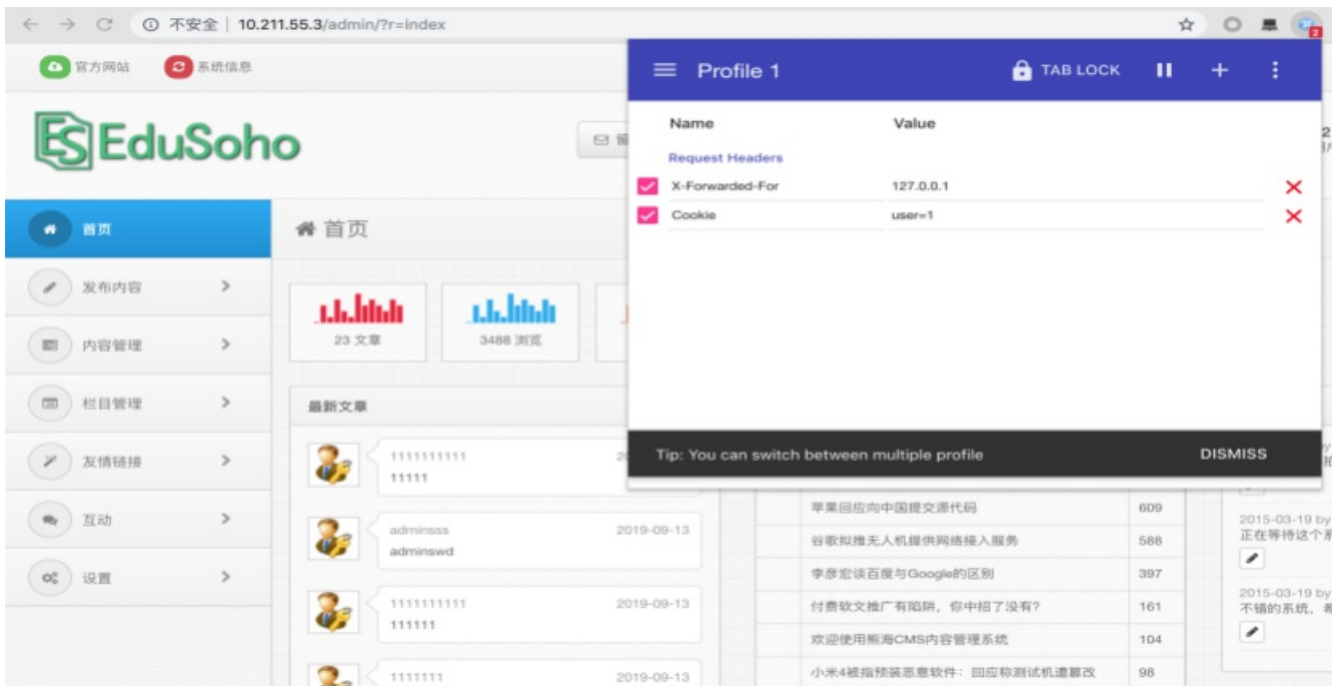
← → C ⓘ 不安全 | 10.211.55.3/admin/?r=index

官方网站 系统信息

EduSoho

首页
发布内容 >
内容管理 >
栏目管理 >
友情链接 >
互动 >
设置 >

首页

23 文章
3488 浏览

最新文章

1111111111
11111

adminsss 2019-09-13
adminswd

1111111111 2019-09-13
111111

1111111 2019-09-13

Profile 1 TAB LOCK

| Name | Value |
|---|---|
| Request Headers | |
| X-Forwarded-For | 127.0.0.1 |
| Cookie | user=1 |

Tip: You can switch between multiple profile DISMISS

| 苹果回应向中国提交源代码 | 609 |
|---|---|
| 谷歌拟推无人机提供网络接入服务 | 588 |
| 李彦宏谈百度与Google的区别 | 397 |
| 付费软文推广有陷阱，你中招了没有? | 161 |
| 欢迎使用熊海CMS内容管理系统 | 104 |
| 小米4被指预装恶意软件：回应称测试机遭篡改 | 98 |

2015-03-19 by
正在等待这个

2015-03-19 by
不错的系统，